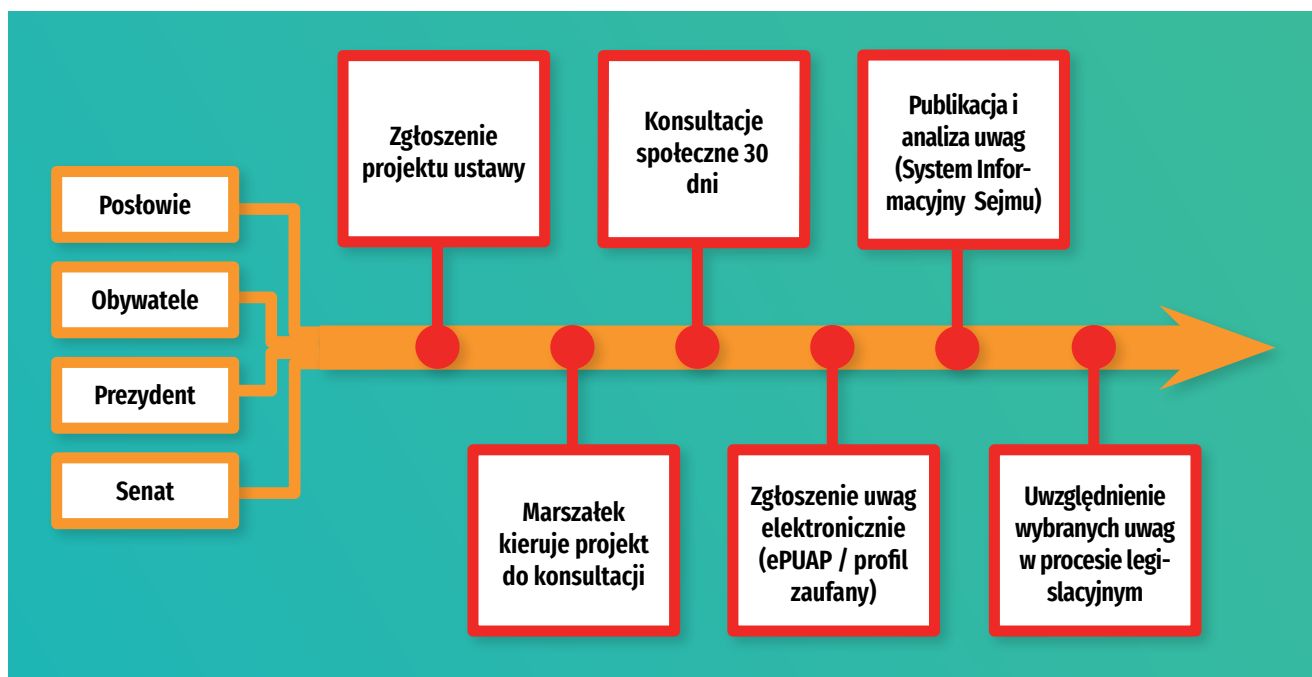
Posłowie

Obywatele

Prezydent

Senat

Zgłoszenie projektu ustawy

Marszałek kieruje projekt do konsultacji

Konsultacje społeczne 30 dni

Zgłoszenie uwag elektronicznie (ePUAP / profil zaufany)

Publikacja i analiza uwag (System Informacyjny Sejmu)

Uwzględnienie wybranych uwag w procesie legislacyjnym